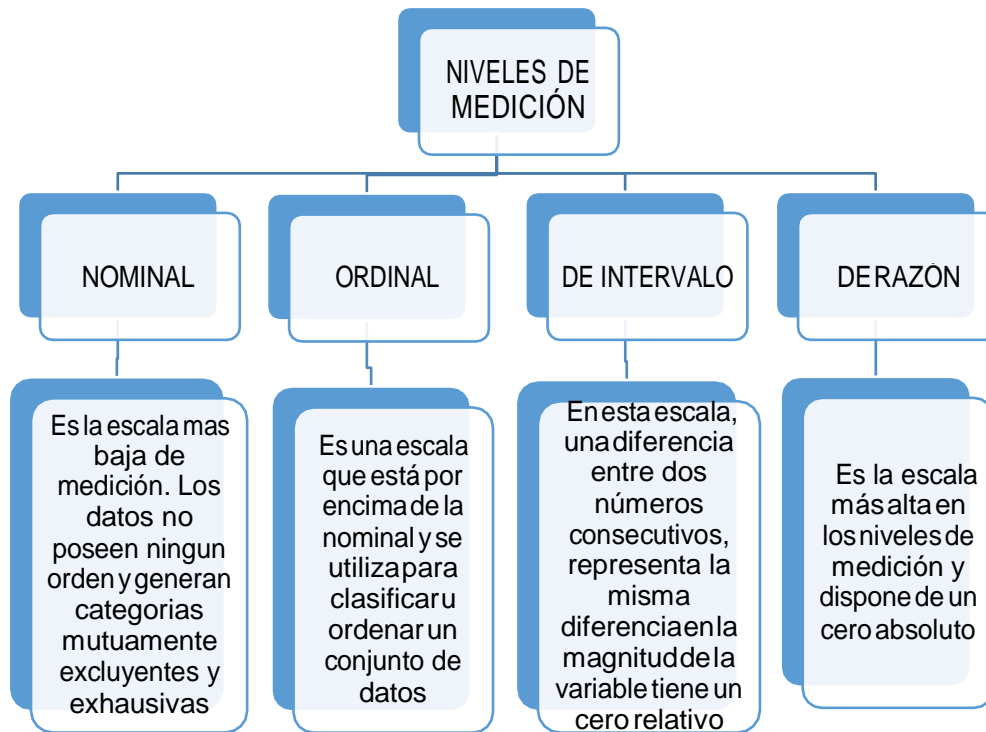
NIVELES DE MEDICIÓN

NOMINAL

ORDINAL

DE INTERVALO

DE RAZÓN

Es la escala mas baja de medición. Los datos no poseen ningun orden y generan categorias mutuamente excluyentes y exhausivas

Es una escala que está por encima de la nominal y se utiliza para clasificar u ordenar un conjunto de datos

En esta escala, una diferencia entre dos números consecutivos, representa la misma diferencia en la magnitud de la variable tiene un cero relativo

Es la escala más alta en los niveles de medición y dispone de un cero absoluto